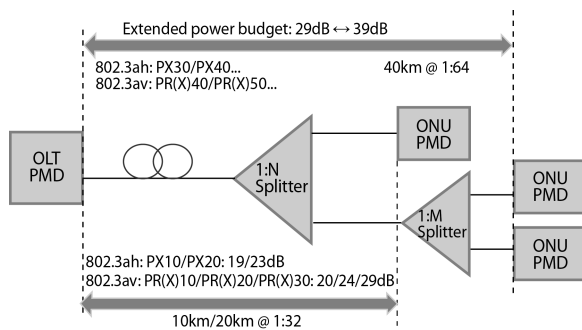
Extended power budget: 29dB ↔ 39dB

802.3ah: PX30/PX40...
802.3av: PR(X)40/PR(X)50...

40km @ 1:64

OLT PMD

1:N Splitter

ONU PMD

1:M Splitter

ONU PMD

ONU PMD

802.3ah: PX10/PX20: 19/23dB
802.3av: PR(X)10/PR(X)20/PR(X)30: 20/24/29dB

10km/20km @ 1:32